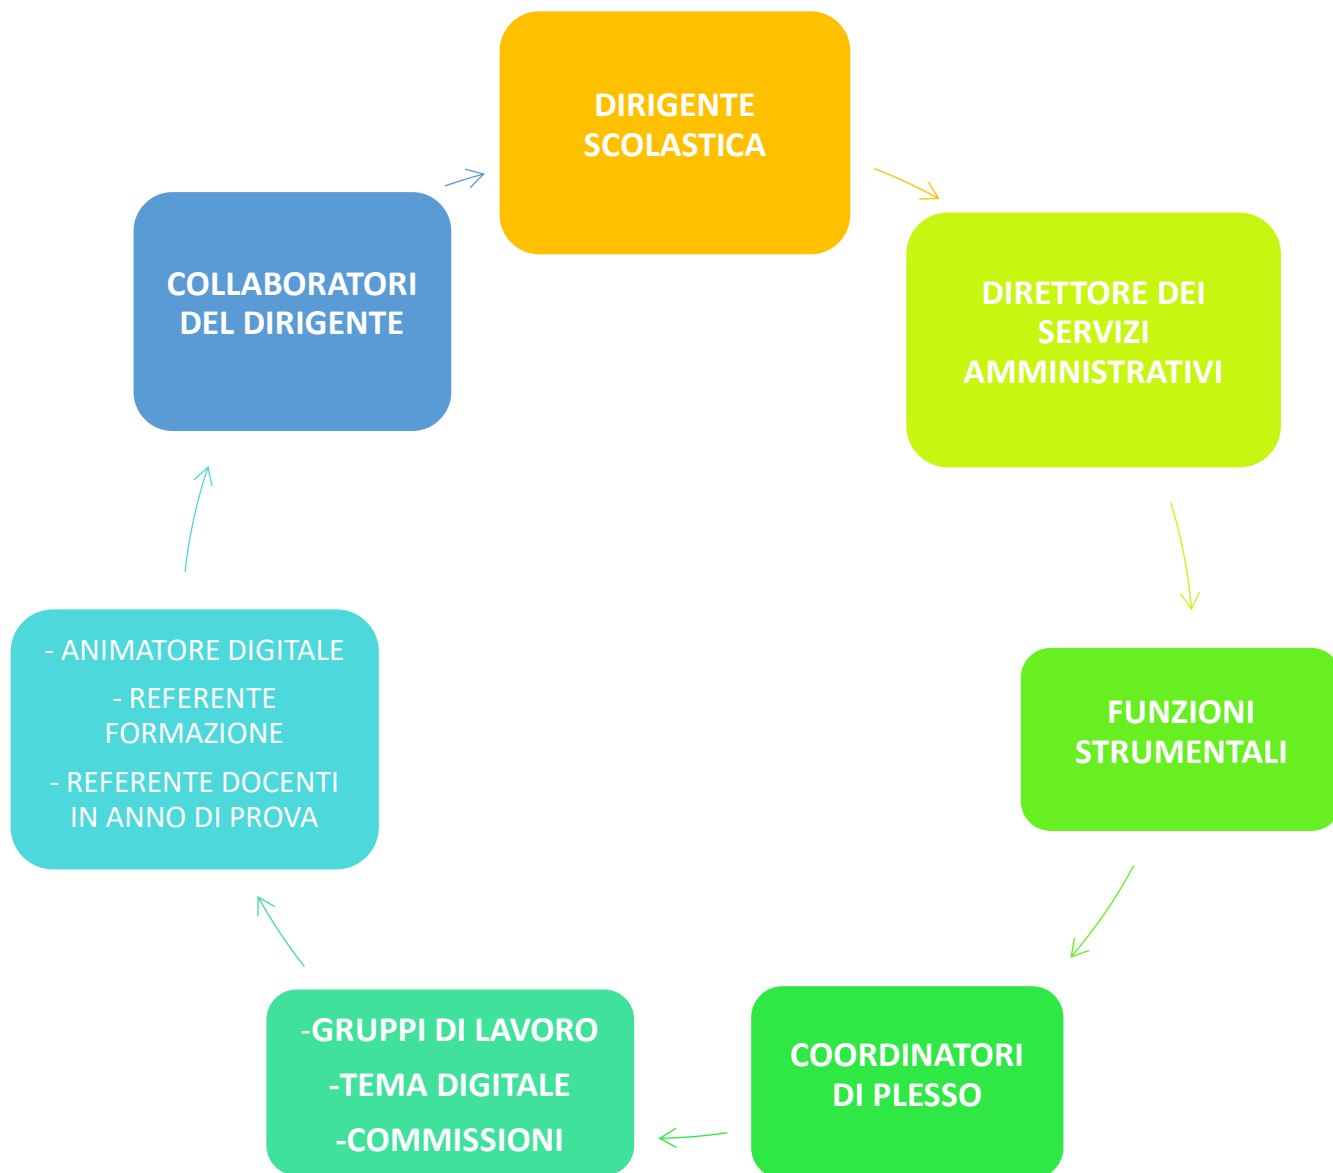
DIRIGENTE SCOLASTICA

DIRETTORE DEI SERVIZI AMMINISTRATIVI

FUNZIONI STRUMENTALI

COORDINATORI DI PLESSO

-GRUPPI DI LAVORO

-TEMA DIGITALE

-COMMISSIONI

- ANIMATORE DIGITALE

- REFERENTE FORMAZIONE

- REFERENTE DOCENTI IN ANNO DI PROVA

COLLABORATORI DEL DIRIGENTE